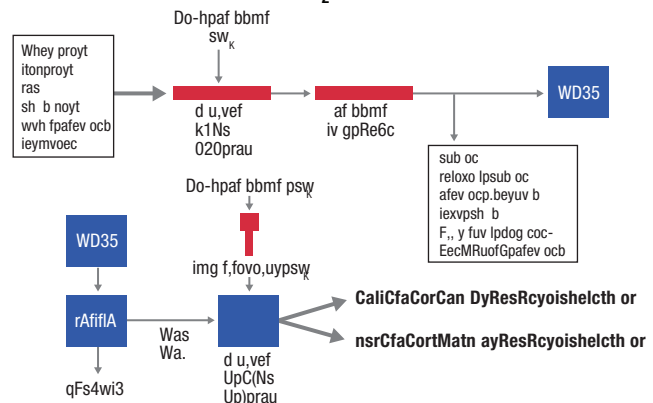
Do-hpaf bbmf sw$_K$

Whey proyt
itonproyt
ras
sh b noyt
wvh fpafev ocb
ieymvoec

d u,vef
k1Ns
020prau

af bbmf
iv gpRe6c

WD35

sub oc
reloxo lpsub oc
afev ocp.beyuv b
iexvpsh b
F,, y fuv lpdog coc-
EecMRuofGpafev ocb

Do-hpaf bbmf psw$_K$

WD35

img f,fovo,uypsw$_K$

rAfiflA

Was
Wa.

d u,vef
UpC(Ns
Up)prau

CaliCfaCorCan DyResRcyoishelcth or

nsrCfaCortMatn ayResRcyoishelcth or

qFs4wi3